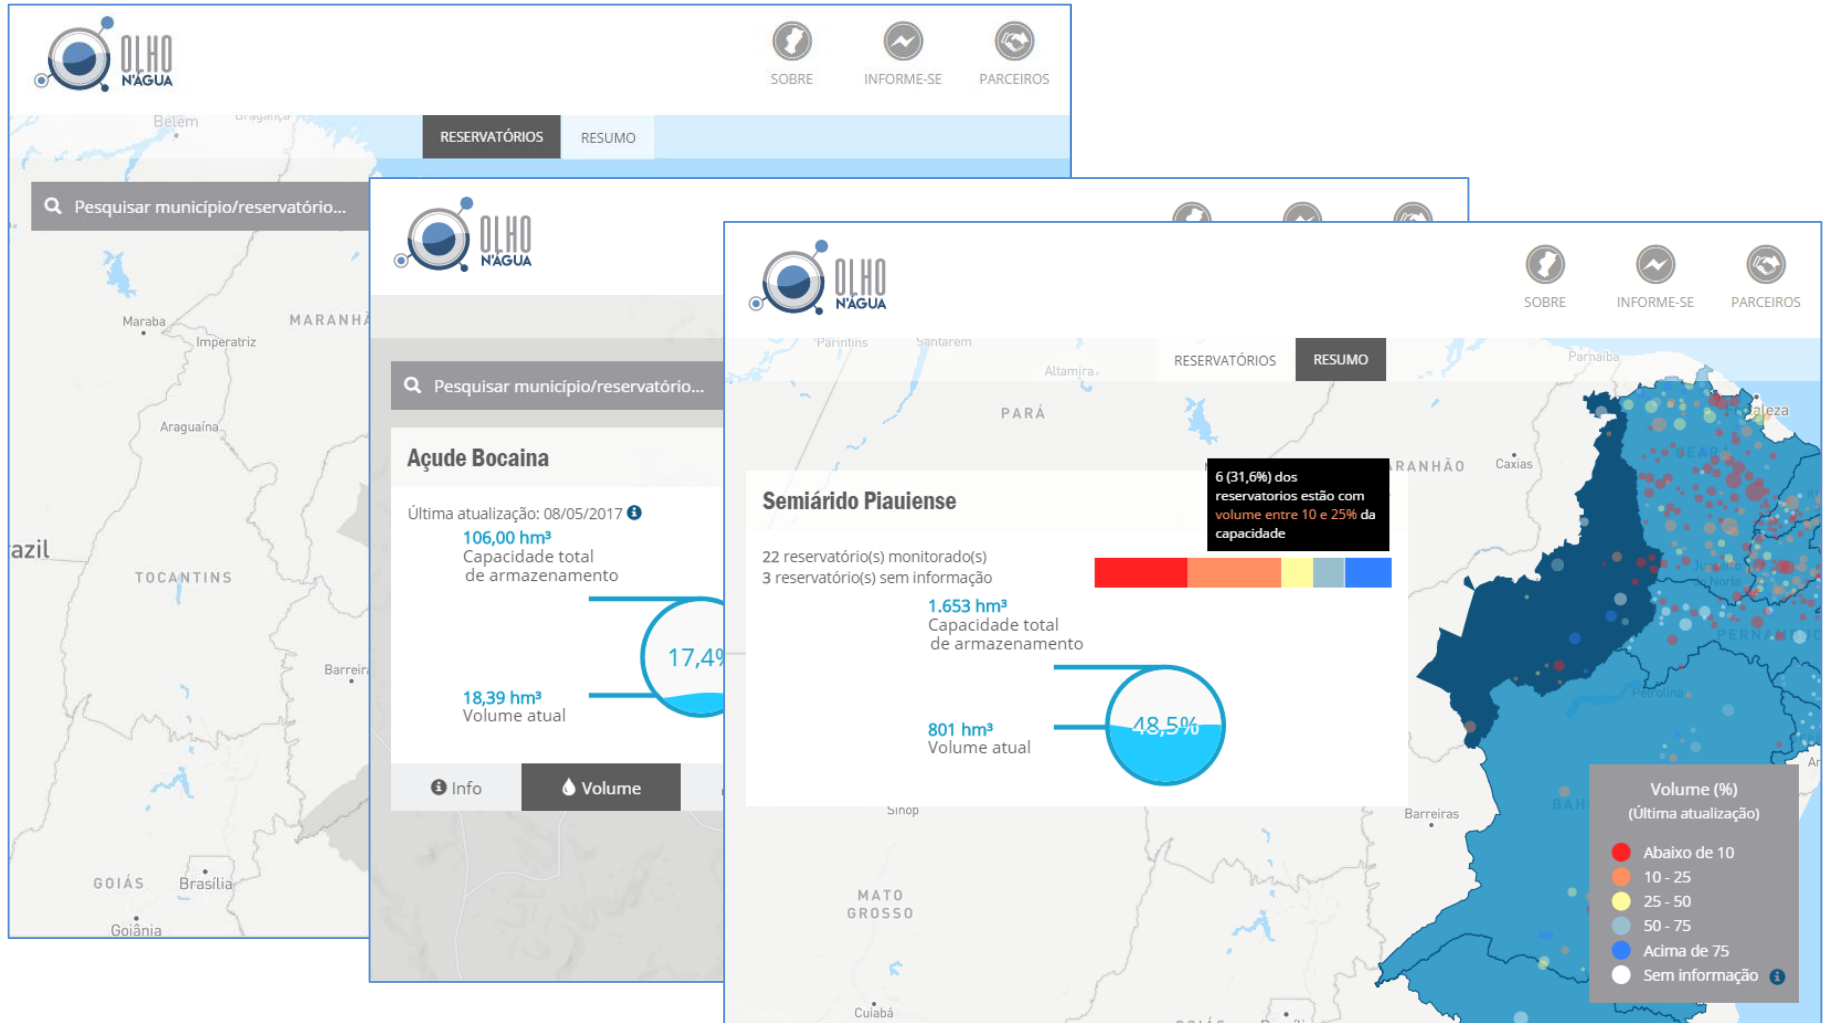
OLHO N'ÁGUA

SOBRE INFORME-SE PARCEIROS

Belém Bragança

RESERVATÓRIOS RESUMO

Pesquisar município/reservatório...

Marabá Imperatriz MARANHÃ

Araguaína

azil

TOCANTINS

Barreir

GOIÁS Brasília

Goiânia

OLHO N'ÁGUA

Pesquisar município/reservatório...

Açude Bocaina

Última atualização: 08/05/2017

106,00 hm³
Capacidade total de armazenamento

17,4%

18,39 hm³
Volume atual

Info Volume

OLHO N'ÁGUA

SOBRE INFORME-SE PARCEIROS

Parintins Santarém Altamira

RESERVATÓRIOS RESUMO

Parnaíba

PARÁ

ARANHÃO Caxias

Semiárido Piauiense

6 (31,6%) dos reservatorios estão com volume entre 10 e 25% da capacidade

22 reservatório(s) monitorado(s)
3 reservatório(s) sem informação

1.653 hm³
Capacidade total de armazenamento

48,5%

801 hm³
Volume atual

Sinop

Barreiras

MATO GROSSO

Cuiabá

Volume (%)
(Última atualização)

Abaixo de 10
10 - 25
25 - 50
50 - 75
Acima de 75
Sem informação